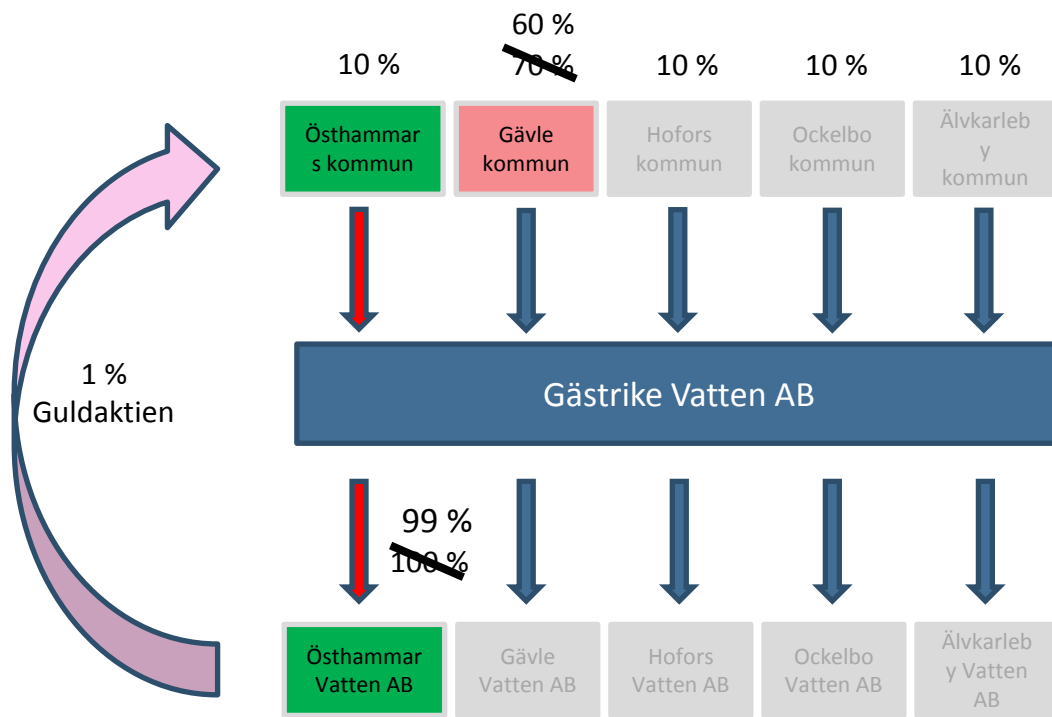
10 %

60 %
70 %

10 %

10 %

10 %

Östhammars kommun

Gävle kommun

Hofors kommun

Ockelbo kommun

Älvkarleby kommun

1 %
Guldaktien

Gästrike Vatten AB

99 %
100 %

Östhammar Vatten AB

Gävle Vatten AB

Hofors Vatten AB

Ockelbo Vatten AB

Älvkarleby Vatten AB